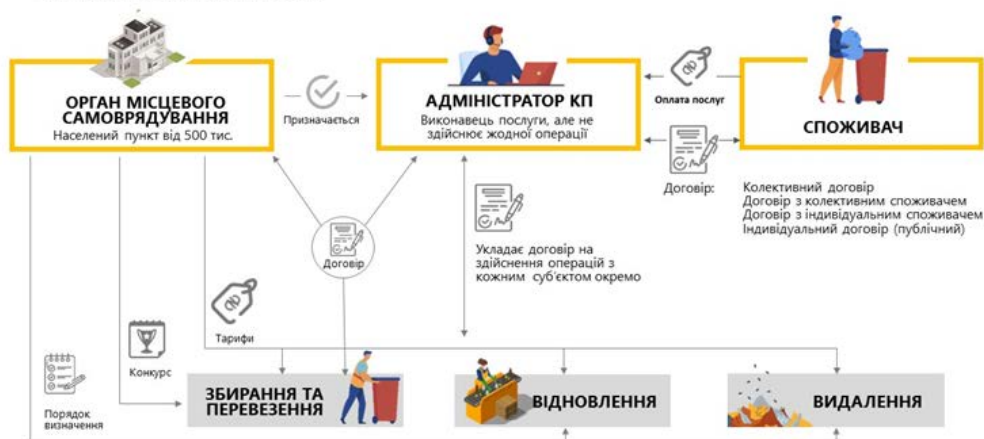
ОРГАН МІСЦЕВОГО САМОВРЯДУВАННЯ
Населений пункт від 500 тис.

Призначається

АДМІНІСТРАТОР КП
Виконавець послуги, але не здійснює жодної операції

Оплата послуг

СПОЖИВАЧ

Договір:

Колективний договір
Договір з колективним споживачем
Договір з індивідуальним споживачем
Індивідуальний договір (публічний)

Договір

Укладає договір на здійснення операцій з кожним суб'єктом окремо

Тарифи

Конкурс

Порядок визначення

ЗБИРАННЯ ТА ПЕРЕВЕЗЕННЯ

ВІДНОВЛЕННЯ

ВИДАЛЕННЯ